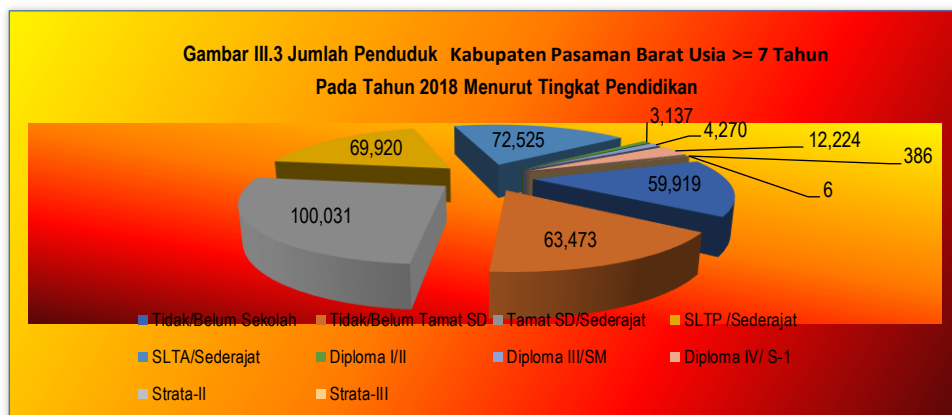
Gambar III.3 Jumlah Penduduk Kabupaten Pasaman Barat Usia >= 7 Tahun
Pada Tahun 2018 Menurut Tingkat Pendidikan

72,525
3,137
4,270
12,224
386
69,920
6
59,919
100,031
63,473

Tidak/Belum Sekolah
Tidak/Belum Tamat SD
Tamat SD/Sederajat
SLTP /Sederajat
SLTA/Sederajat
Diploma I/II
Diploma III/SM
Diploma IV/ S-1
Strata-II
Strata-III